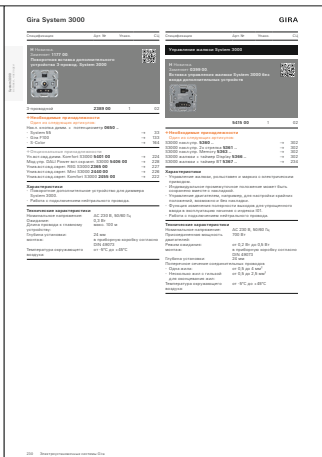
Gira System 3000 GIRA

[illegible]

Новинка
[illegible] 1177 00
Поворотная вставка дополнительного устройства 3-провод. System 3000

3-проводной 2389 00 1 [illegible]

Необходимые принадлежности
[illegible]

Дополнительные принадлежности
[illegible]

Характеристики
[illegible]

Технические характеристики
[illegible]

Управление жалюзи System 3000

Новинка
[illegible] 2389 00
Вставка управления жалюзи System 3000 без входа дополнительных устройств

5416 00 1 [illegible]

Необходимые принадлежности
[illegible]

Характеристики
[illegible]

Технические характеристики
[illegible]

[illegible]